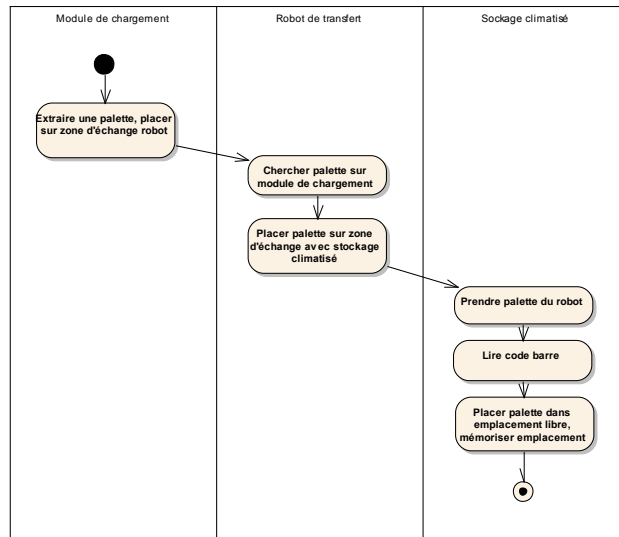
Module de chargement

Robot de transfert

Sockage climatisé

Extraire une palette, placer sur zone d'échange robot

Chercher palette sur module de chargement

Placer palette sur zone d'échange avec stockage climatisé

Prendre palette du robot

Lire code barre

Placer palette dans emplacement libre, mémoriser emplacement